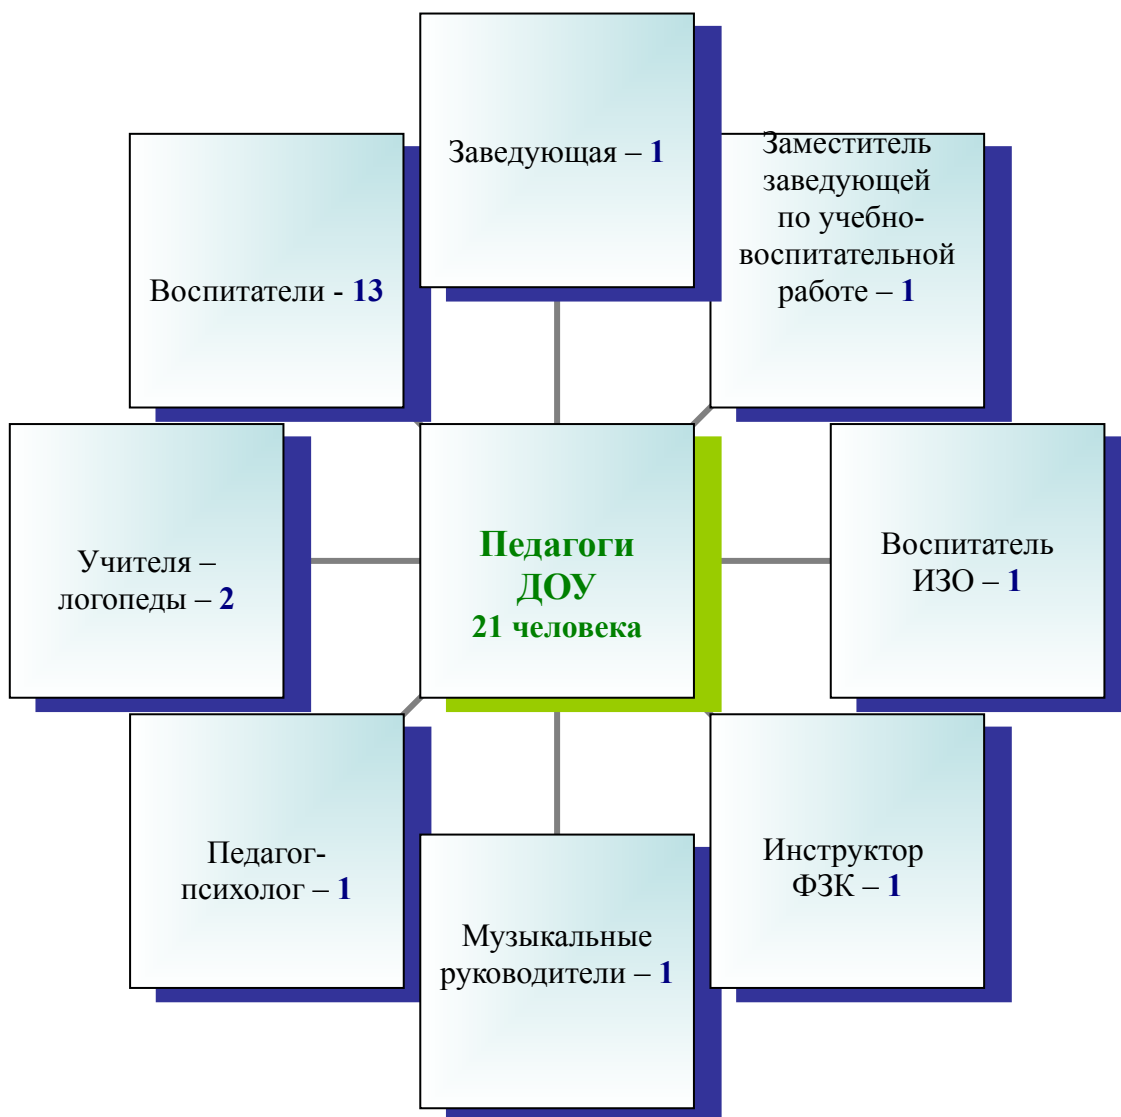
Заведующая – 1

Воспитатели - 13

Заместитель заведующей по учебно-воспитательной работе – 1

Учителя – логопеды – 2

Педагоги ДОУ 21 человека

Воспитатель ИЗО – 1

Педагог-психолог – 1

Инструктор ФЗК – 1

Музыкальные руководители – 1